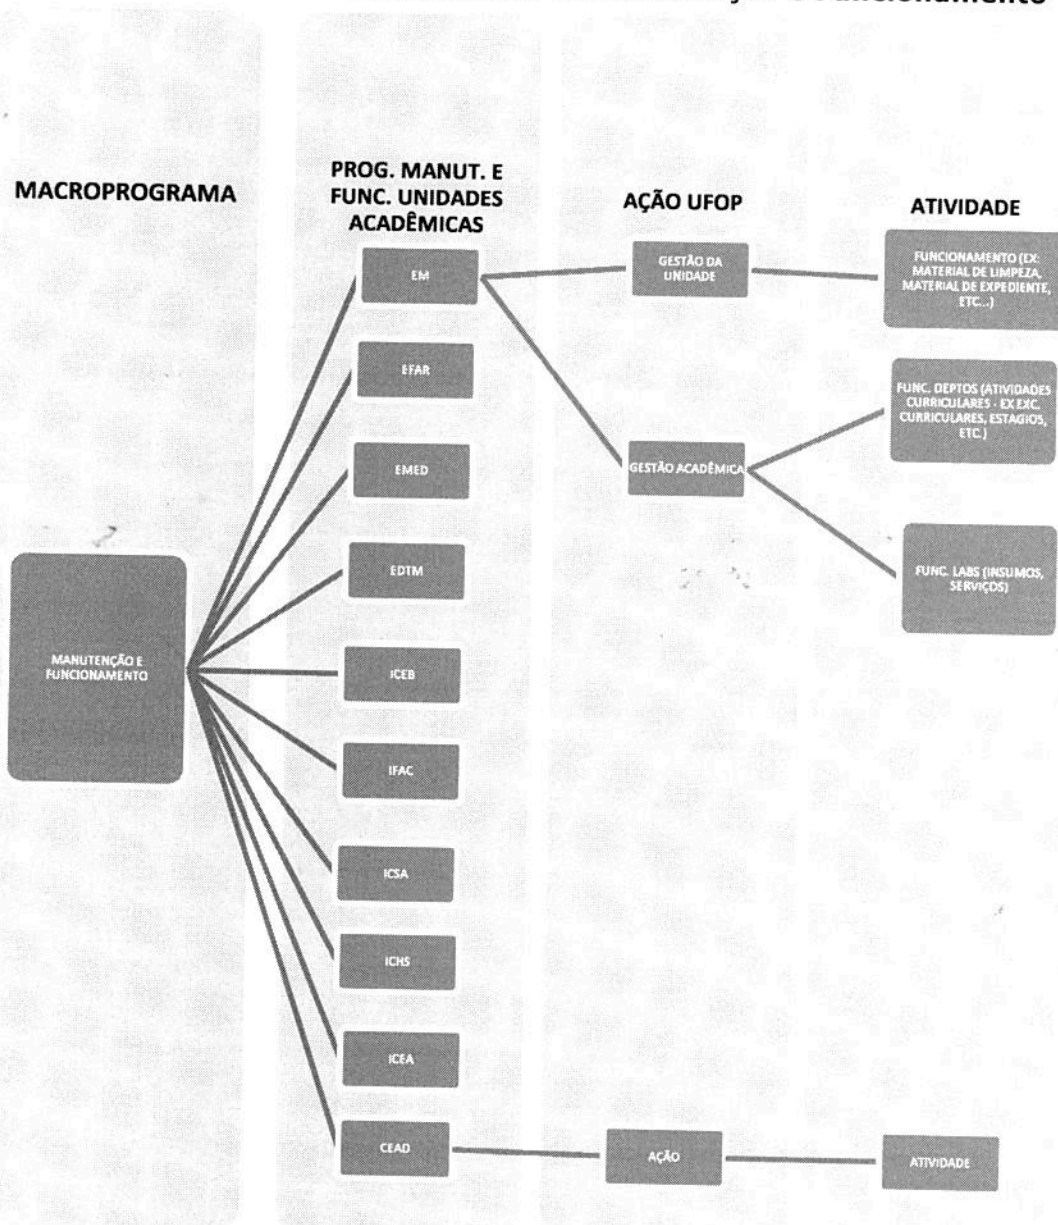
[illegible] Funcionamento

MACROPROGRAMA

PROG. MANUT. E FUNC. UNIDADES ACADÊMICAS

AÇÃO UFOP

ATIVIDADE

MANUTENÇÃO E FUNCIONAMENTO

EM

EFAR

EMED

EDTM

ICEB

IFAC

ICSA

ICHS

ICEA

CEAD

GESTÃO DA UNIDADE

GESTÃO ACADÊMICA

AÇÃO

FUNCIONAMENTO (EX: MATERIAL DE LIMPEZA, MATERIAL DE EXPEDIENTE, ETC...)

FUNC. DEPTOS (ATIVIDADES CURRICULARES - EX EXC. CURRICULARES, ESTAGIOS, ETC.)

FUNC. LABS (INSUMOS, SERVIÇOS)

ATIVIDADE